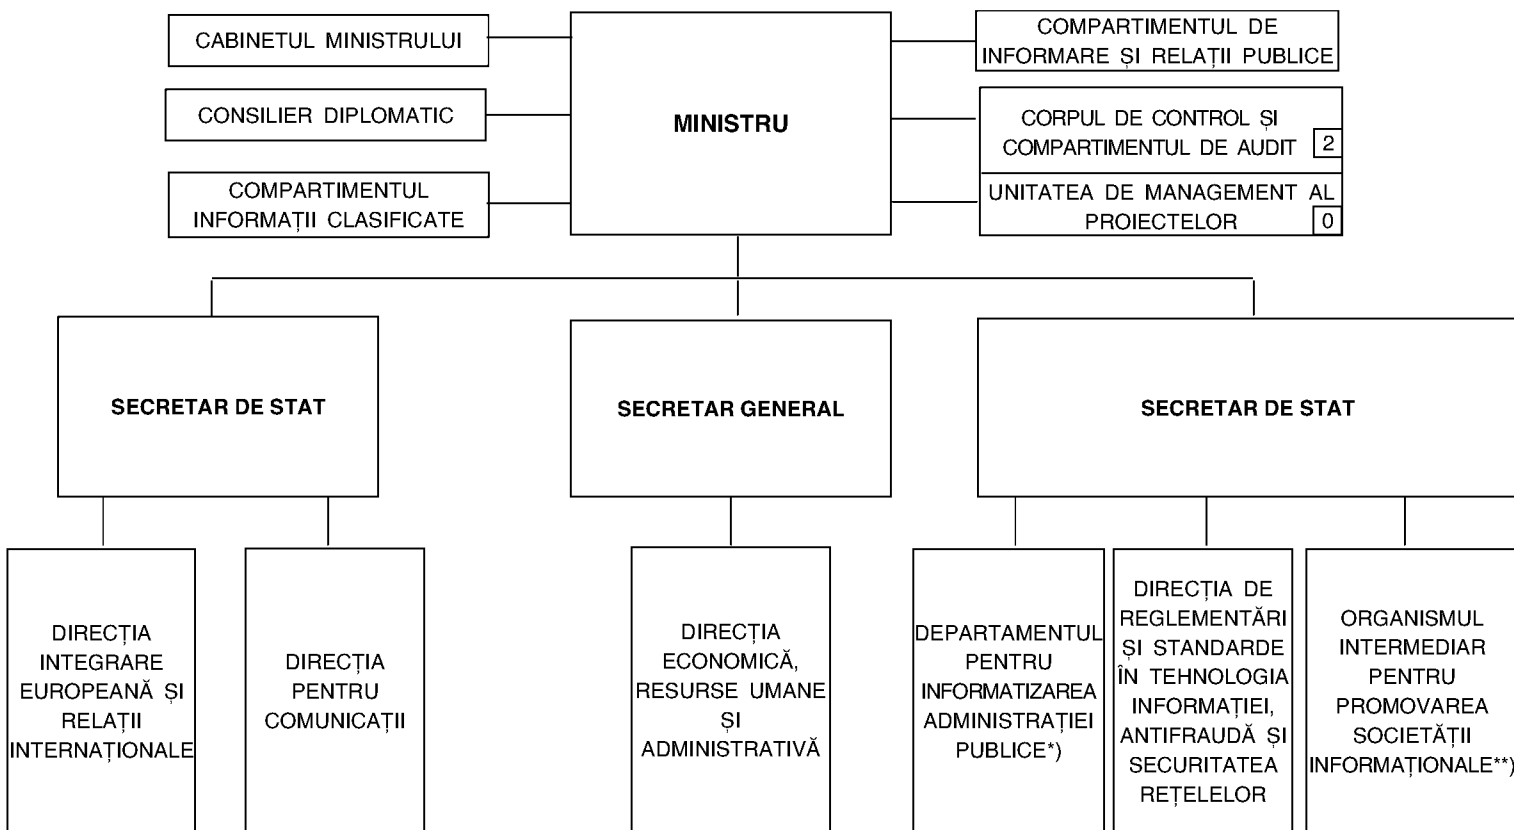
CABINETUL MINISTRULUI

CONSILIER DIPLOMATIC

COMPARTIMENTUL INFORMAȚII CLASIFICATE

MINISTRU

COMPARTIMENTUL DE INFORMARE ȘI RELAȚII PUBLICE

CORPUL DE CONTROL ȘI COMPARTIMENTUL DE AUDIT 2

UNITATEA DE MANAGEMENT AL PROIECTELOR 0

SECRETAR DE STAT

SECRETAR GENERAL

SECRETAR DE STAT

DIRECȚIA INTEGRARE EUROPEANĂ ȘI RELAȚII INTERNAȚIONALE

DIRECȚIA PENTRU COMUNICAȚII

DIRECȚIA ECONOMICĂ, RESURSE UMANE ȘI ADMINISTRATIVĂ

DEPARTAMENTUL PENTRU INFORMATIZAREA ADMINISTRAȚIEI PUBLICE*)

DIRECȚIA DE REGLEMENTĂRI ȘI STANDARDE ÎN TEHNOLOGIA INFORMAȚIEI, ANTIFRAUDĂ ȘI SECURITATEA REȚELELOR

ORGANISMUL INTERMEDIAR PENTRU PROMOVAREA SOCIETĂȚII INFORMAȚIONALE**)